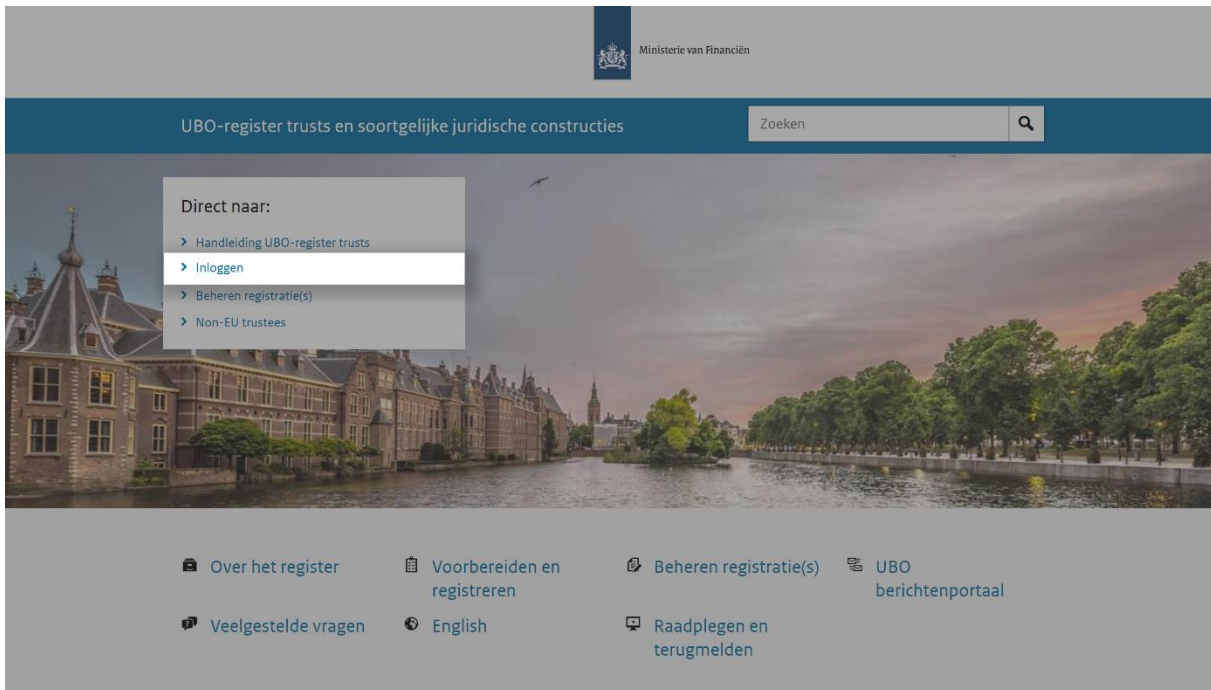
Ministerie van Financiën

UBO-register trusts en soortgelijke juridische constructies

Zoeken

Direct naar:

> Handleiding UBO-register trusts

> Inloggen

> Beheren registratie(s)

> Non-EU trustees

Over het register

Voorbereiden en registreren

Beheren registratie(s)

UBO berichtenportaal

Veelgestelde vragen

English

Raadplegen en terugmelden